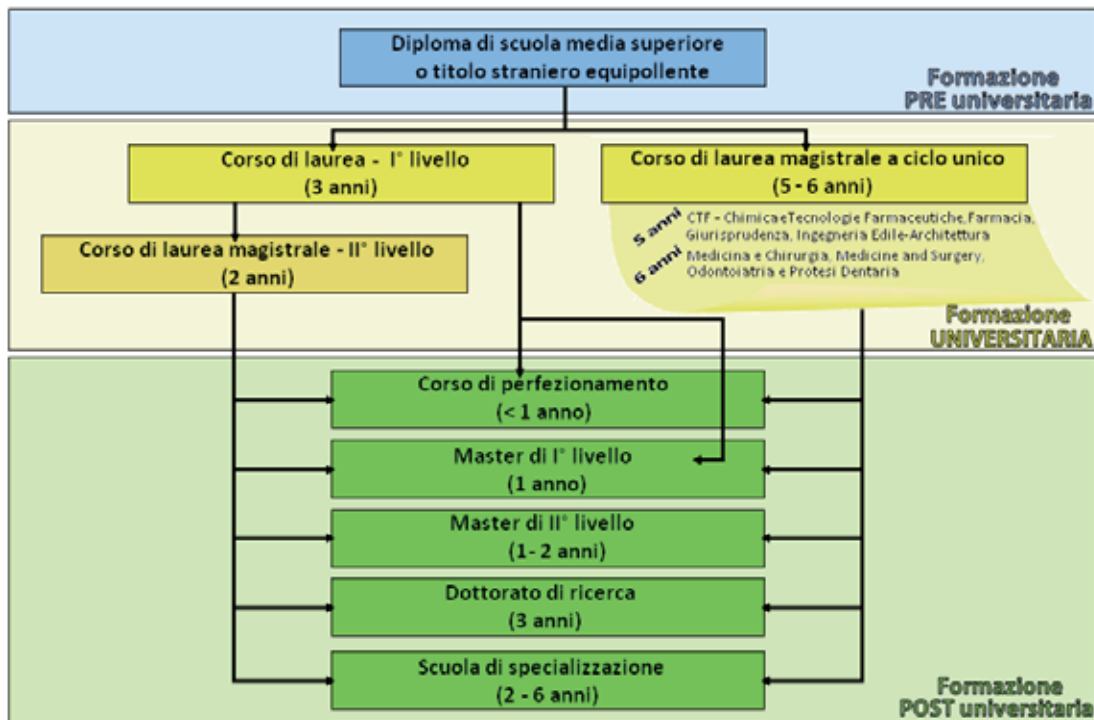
Diploma di scuola media superiore
o titolo straniero equipollente

Formazione
PRE universitaria

Corso di laurea - I° livello
(3 anni)

Corso di laurea magistrale a ciclo unico
(5 - 6 anni)

5 anni CTF - Chimica eTecnologie Farmaceutiche, Farmacia, Giurisprudenza, Ingegneria Edile-Architettura

6 anni Medicina e Chirurgia, Medicine and Surgery, Odontoiatria e Protesi Dentaria

Corso di laurea magistrale - II° livello
(2 anni)

Formazione
UNIVERSITARIA

Corso di perfezionamento
(< 1 anno)

Master di I° livello
(1 anno)

Master di II° livello
(1- 2 anni)

Dottorato di ricerca
(3 anni)

Scuola di specializzazione
(2 - 6 anni)

Formazione
POST universitaria